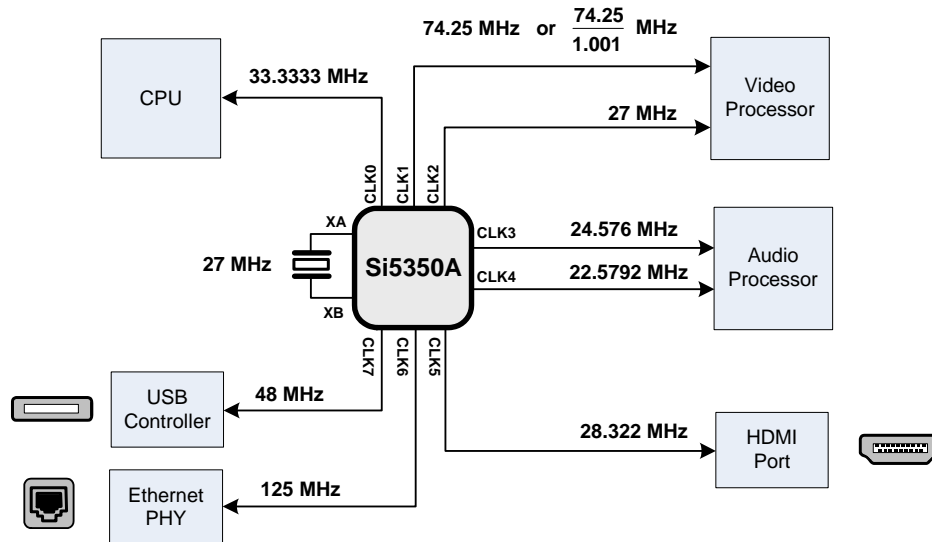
74.25 MHz or $\frac{74.25}{1.001}$ MHz

CPU

33.3333 MHz

Video Processor

27 MHz

CLK0
CLK1
CLK2

XA

27 MHz

Si5350A

XB

CLK3
24.576 MHz

CLK4
22.5792 MHz

Audio Processor

CLK7
CLK6
CLK5

USB Controller

48 MHz

28.322 MHz

HDMI Port

Ethernet PHY

125 MHz